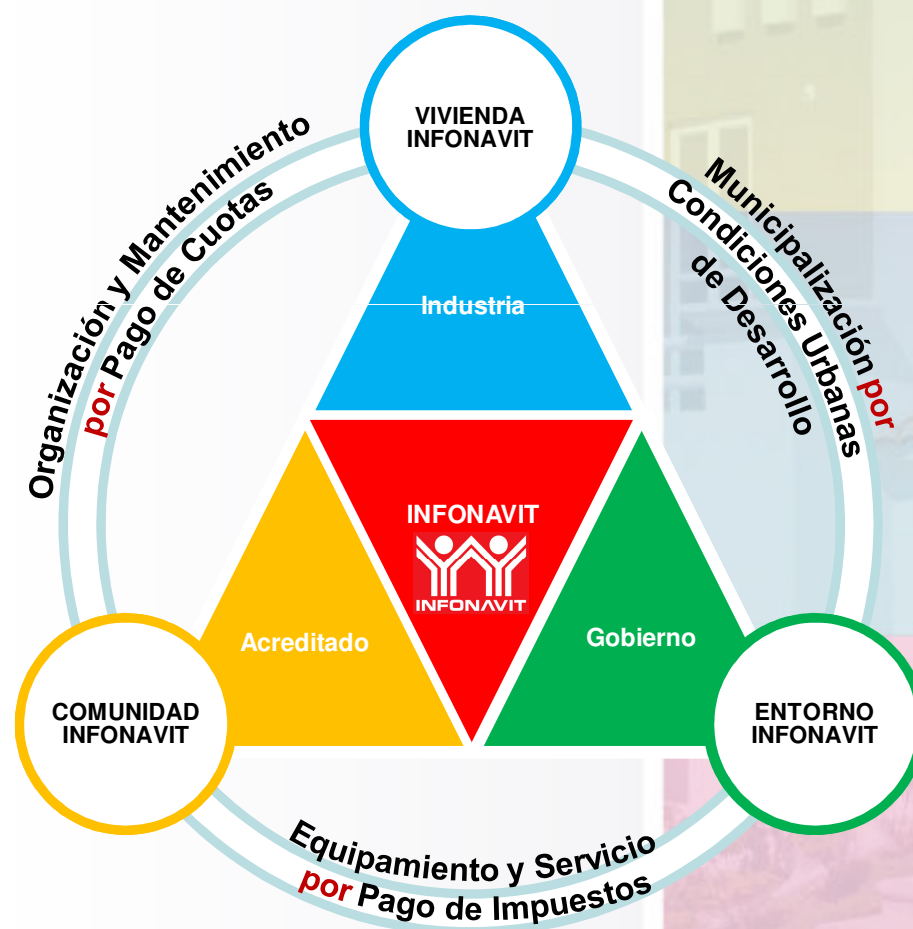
VIVIENDA INFONAVIT

Organización y Mantenimiento por Pago de Cuotas

Municipalización por Condiciones Urbanas de Desarrollo

Industria

INFONAVIT

INFONAVIT

Acreditado

Gobierno

COMUNIDAD INFONAVIT

ENTORNO INFONAVIT

Equipamiento y Servicio por Pago de Impuestos